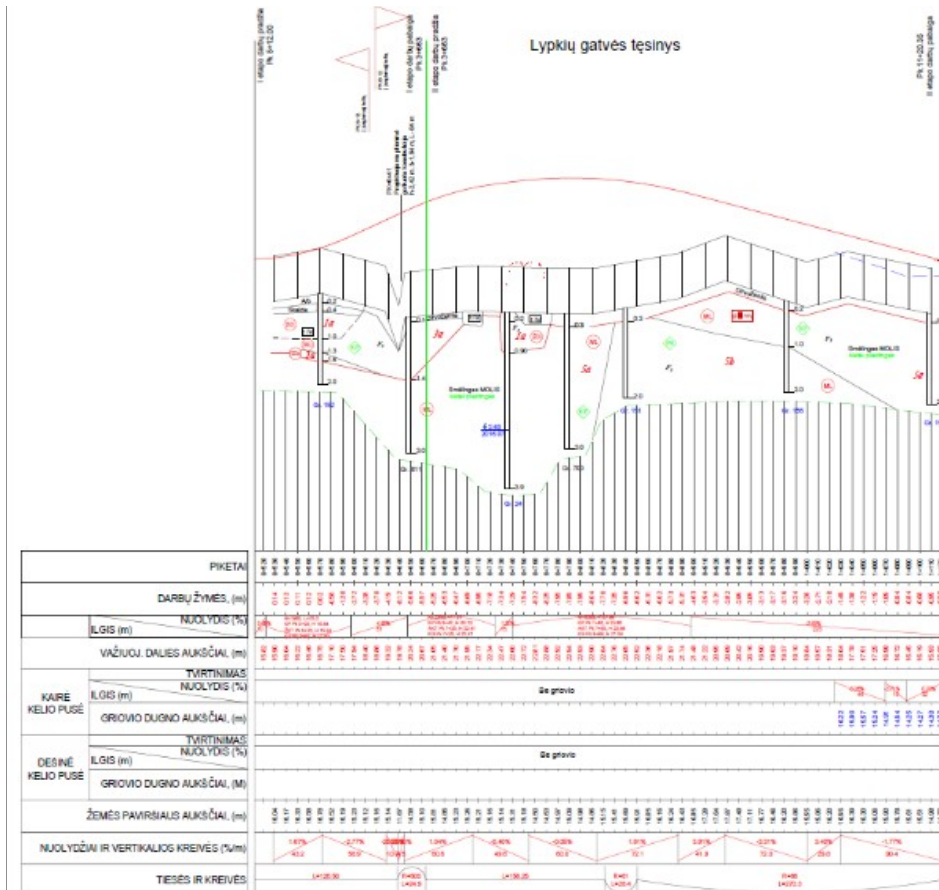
Lypkių gatvės tęsinys

I etapo darbų pradžia
Pk 6+12.00

I etapo darbų pabaiga

II etapo darbų pradžia

Pk 11+20.00
II etapo darbų pabaiga

Smėlingas MOLIS

Smėlingas MOLIS

Be griovio

Be griovio

PIKETAI

DARBŲ ŽYMĖS, (m)

NUOLYDIS (%)

ILGIS (m)

VAŽIUOJ. DALIES AUKŠČIAI, (m)

KAIRĖ KELIO PUSĖ

TVIRTINIMAS

NUOLYDIS (%)

ILGIS (m)

GRIOVIO DUGNO AUKŠČIAI, (m)

DEŠINĖ KELIO PUSĖ

TVIRTINIMAS

NUOLYDIS (%)

ILGIS (m)

GRIOVIO DUGNO AUKŠČIAI, (M)

ŽEMĖS PAVIRŠIAUS AUKŠČIAI, (m)

NUOLYDŽIAI IR VERTIKALIOS KREIVĖS (%/m)

TIESĖS IR KREIVĖS

L=120.30

L=126.25